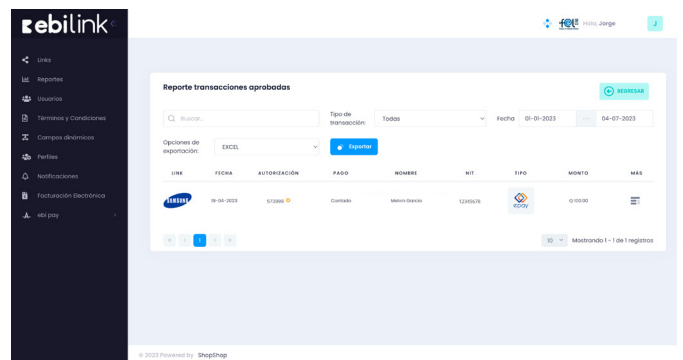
ebilink

Links
Reportes
Usuarios
Términos y Condiciones
Campos dinámicos
Perfiles
Notificaciones
Facturación Electrónica
ebi pay

FEL Hola, Jorge J

Reporte transacciones aprobadas

REGRESAR

Buscar...

Tipo de transacción: Todas

Fecha 01-01-2023 ... 04-07-2023

Opciones de exportación: EXCEL

Exportar

| LINK | FECHA | AUTORIZACIÓN | PAGO | NOMBRE | NIT | TIPO | MONTO | MÁS |
|---|---|---|---|---|---|---|---|---|
| SAMSUNG | 18-04-2023 | 572966 | Contado | Melvin García | 12345678 | epay | Q.100.00 | |

« ‹ 1 › »

10 Mostrando 1 - 1 de 1 registros

© 2023 Powered by ShopShop